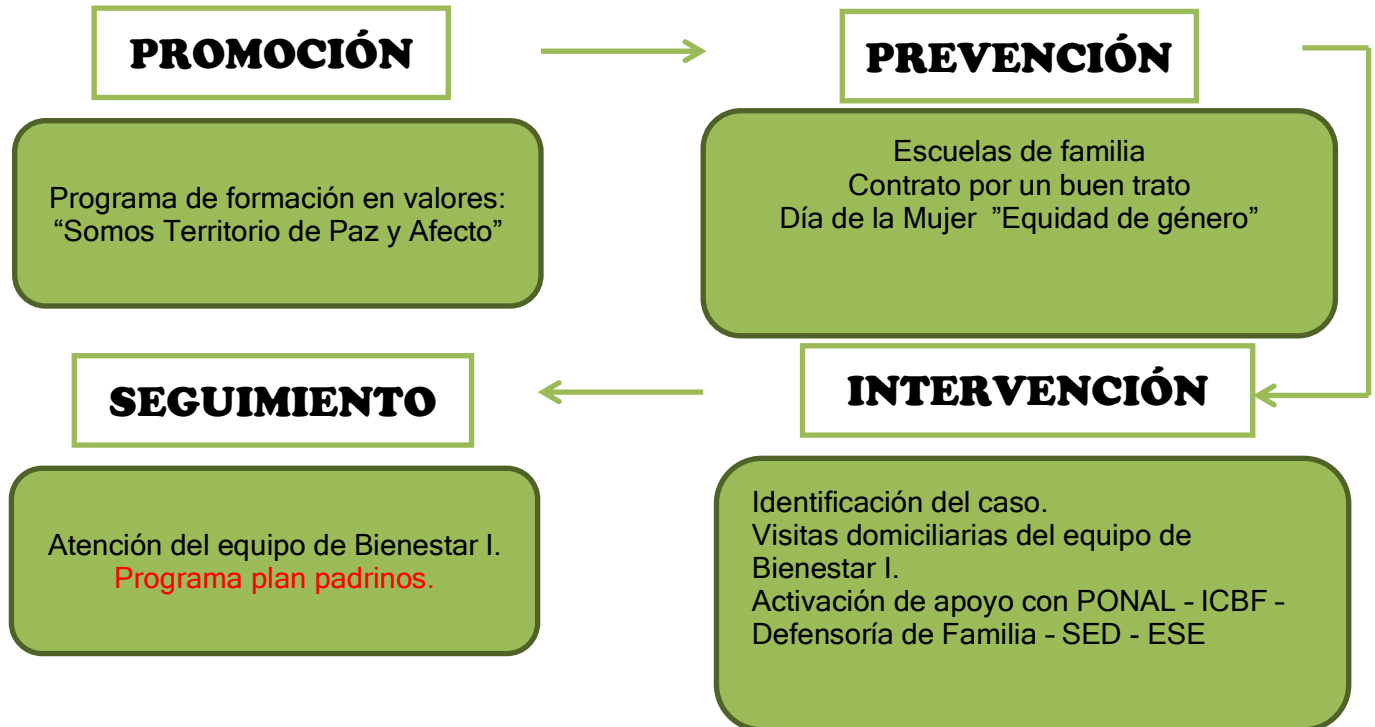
PROMOCIÓN

Programa de formación en valores: “Somos Territorio de Paz y Afecto”

PREVENCIÓN

Escuelas de familia
Contrato por un buen trato
Día de la Mujer ”Equidad de género”

SEGUIMIENTO

Atención del equipo de Bienestar I.
Programa plan padrinos.

INTERVENCIÓN

Identificación del caso.
Visitas domiciliarias del equipo de Bienestar I.
Activación de apoyo con PONAL – ICBF – Defensoría de Familia – SED - ESE